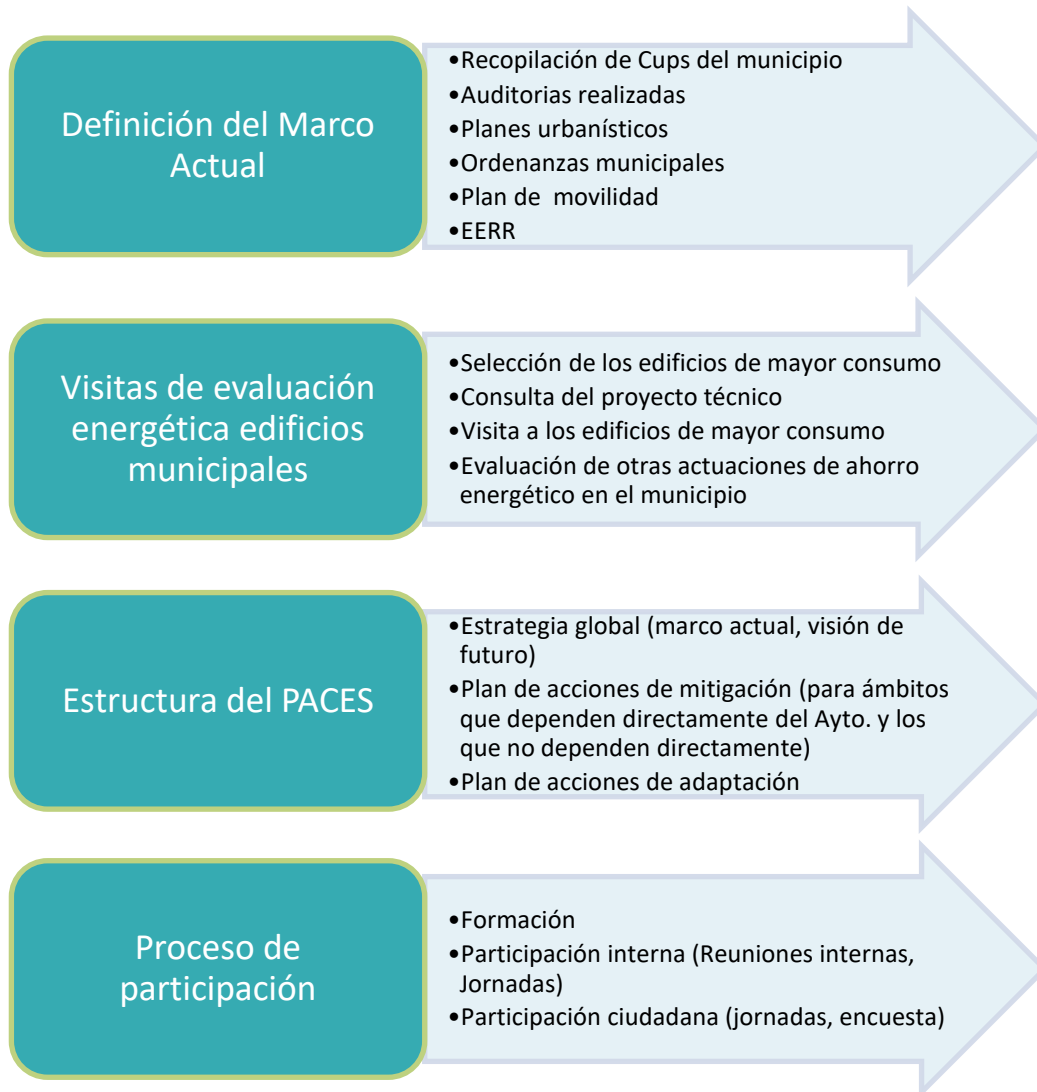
Definición del Marco Actual

•Recopilación de Cups del municipio
•Auditorias realizadas
•Planes urbanísticos
•Ordenanzas municipales
•Plan de movilidad
•EERR

Visitas de evaluación energética edificios municipales

•Selección de los edificios de mayor consumo
•Consulta del proyecto técnico
•Visita a los edificios de mayor consumo
•Evaluación de otras actuaciones de ahorro energético en el municipio

Estructura del PACES

•Estrategia global (marco actual, visión de futuro)
•Plan de acciones de mitigación (para ámbitos que dependen directamente del Ayto. y los que no dependen directamente)
•Plan de acciones de adaptación

Proceso de participación

•Formación
•Participación interna (Reuniones internas, Jornadas)
•Participación ciudadana (jornadas, encuesta)